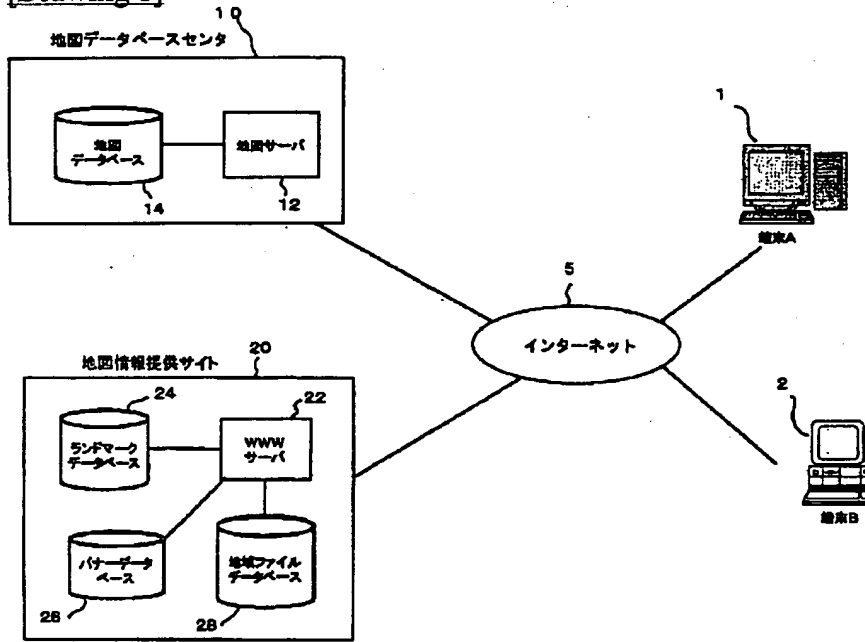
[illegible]

10
地図データベースセンタ

地図
データベース

地図サーバ

14

12

1

端末A

5

インターネット

地図情報提供サイト
20

24

22

ランドマーク
データベース

WWW
サーバ

バナーデータ
ベース

地域ファイル
データベース

26

28

2

端末B